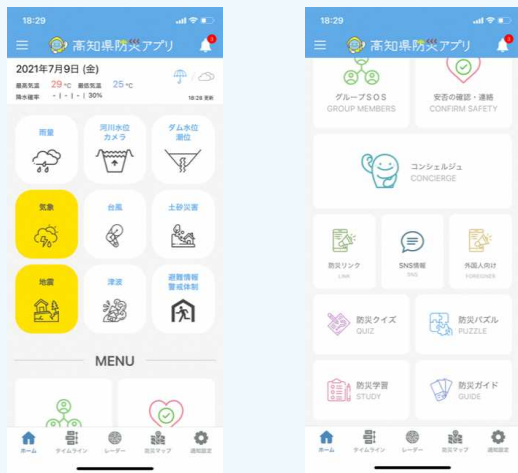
18:29

高知県防災アプリ

2021年7月9日 (金)

最高気温 29 ℃ 最低気温 25 ℃

降水確率 - | - | - | 30%

18:28 更新

雨量

河川水位カメラ

ダム水位潮位

気象

台風

土砂災害

地震

津波

避難情報警戒体制

MENU

ホーム タイムライン レーダー 防災マップ 通知設定

18:29

高知県防災アプリ

グループSOS
GROUP MEMBERS

安否の確認・連絡
CONFIRM SAFETY

コンシェルジュ
CONCIERGE

防災リンク
LINK

SNS情報
SNS

外国人向け
FOREIGNER

防災クイズ
QUIZ

防災パズル
PUZZLE

防災学習
STUDY

防災ガイド
GUIDE

ホーム タイムライン レーダー 防災マップ 通知設定